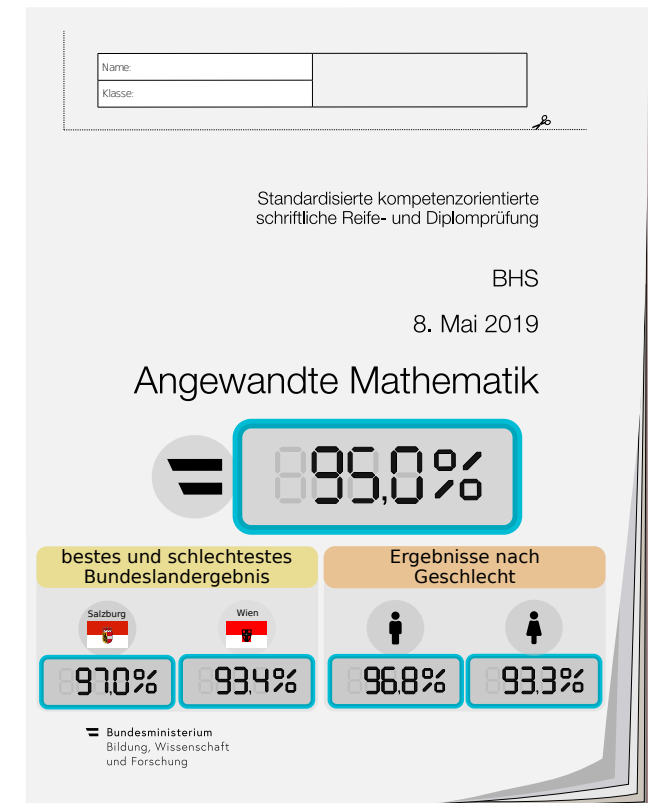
Name:

Klasse:

Standardisierte kompetenzorientierte schriftliche Reife- und Diplomprüfung

BHS

8. Mai 2019

Angewandte Mathematik

95,0 %

bestes und schlechtestes Bundeslandergebnis

Salzburg

Wien

97,0 %

93,4 %

Ergebnisse nach Geschlecht

96,8 %

93,3 %

Bundesministerium
Bildung, Wissenschaft und Forschung